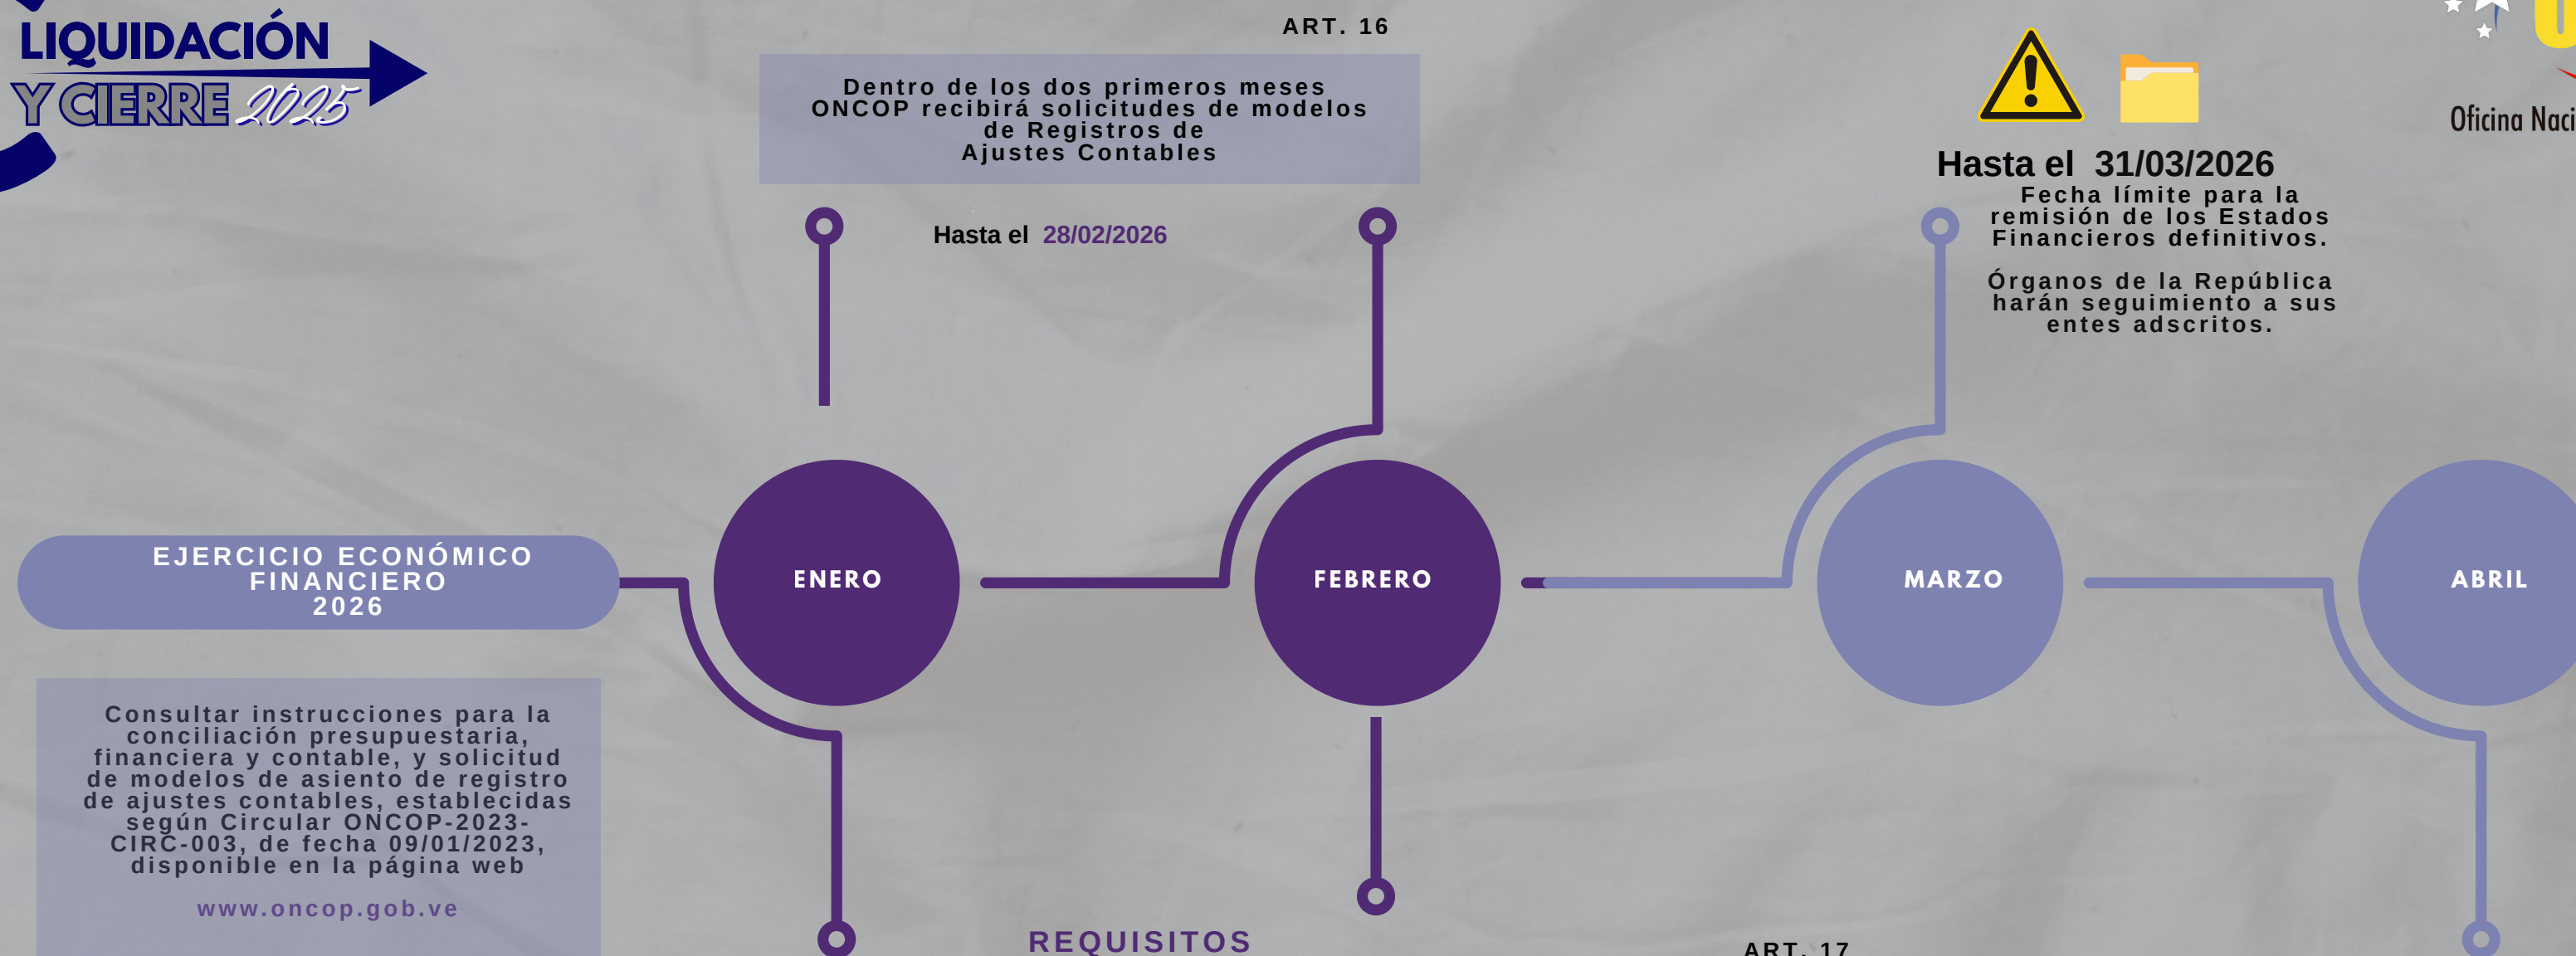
LIQUIDACIÓN Y CIERRE 2025

ART. 16

Dentro de los dos primeros meses ONCOP recibirá solicitudes de modelos de Registros de Ajustes Contables

Hasta el 28/02/2026

Hasta el 31/03/2026
Fecha límite para la remisión de los Estados Financieros definitivos.

Órganos de la República harán seguimiento a sus entes adscritos.

Oficina Naci

EJERCICIO ECONÓMICO FINANCIERO 2026

ENERO

FEBRERO

MARZO

ABRIL

Consultar instrucciones para la conciliación presupuestaria, financiera y contable, y solicitud de modelos de asiento de registro de ajustes contables, establecidas según Circular ONCOP-2023-CIRC-003, de fecha 09/01/2023, disponible en la página web

www.oncop.gob.ve

REQUISITOS

ART. 17